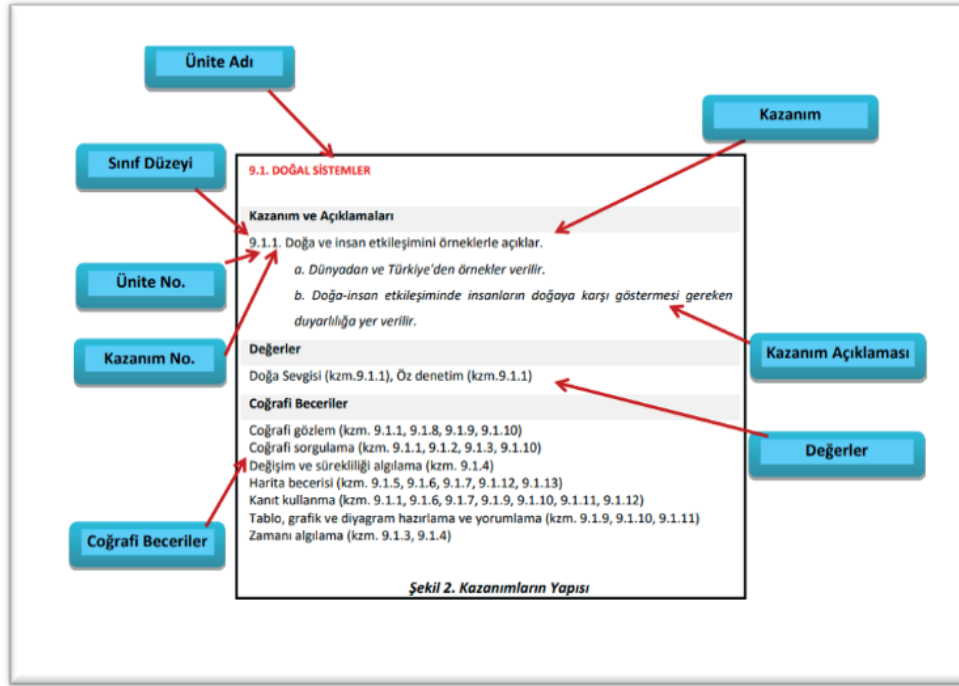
Ünite Adı

Kazanım

Sınıf Düzeyi

9.1. DOĞAL SİSTEMLER

Kazanım ve Açıklamaları

9.1.1. Doğa ve insan etkileşimini örneklerle açıklar.

a. Dünyadan ve Türkiye'den örnekler verilir.

b. Doğa-insan etkileşiminde insanların doğaya karşı göstermesi gereken duyarlılığa yer verilir.

Ünite No.

Kazanım No.

Kazanım Açıklaması

Değerler

Doğa Sevgisi (kzm.9.1.1), Öz denetim (kzm.9.1.1)

Coğrafi Beceriler

Coğrafi gözlem (kzm. 9.1.1, 9.1.8, 9.1.9, 9.1.10)
Coğrafi sorgulama (kzm. 9.1.1, 9.1.2, 9.1.3, 9.1.10)
Değişim ve sürekliliği algılama (kzm. 9.1.4)
Harita becerisi (kzm. 9.1.5, 9.1.6, 9.1.7, 9.1.12, 9.1.13)
Kanıt kullanma (kzm. 9.1.1, 9.1.6, 9.1.7, 9.1.9, 9.1.10, 9.1.11, 9.1.12)
Tablo, grafik ve diyagram hazırlama ve yorumlama (kzm. 9.1.9, 9.1.10, 9.1.11)
Zamanı algılama (kzm. 9.1.3, 9.1.4)

Değerler

Coğrafi Beceriler

Şekil 2. Kazanımların Yapısı